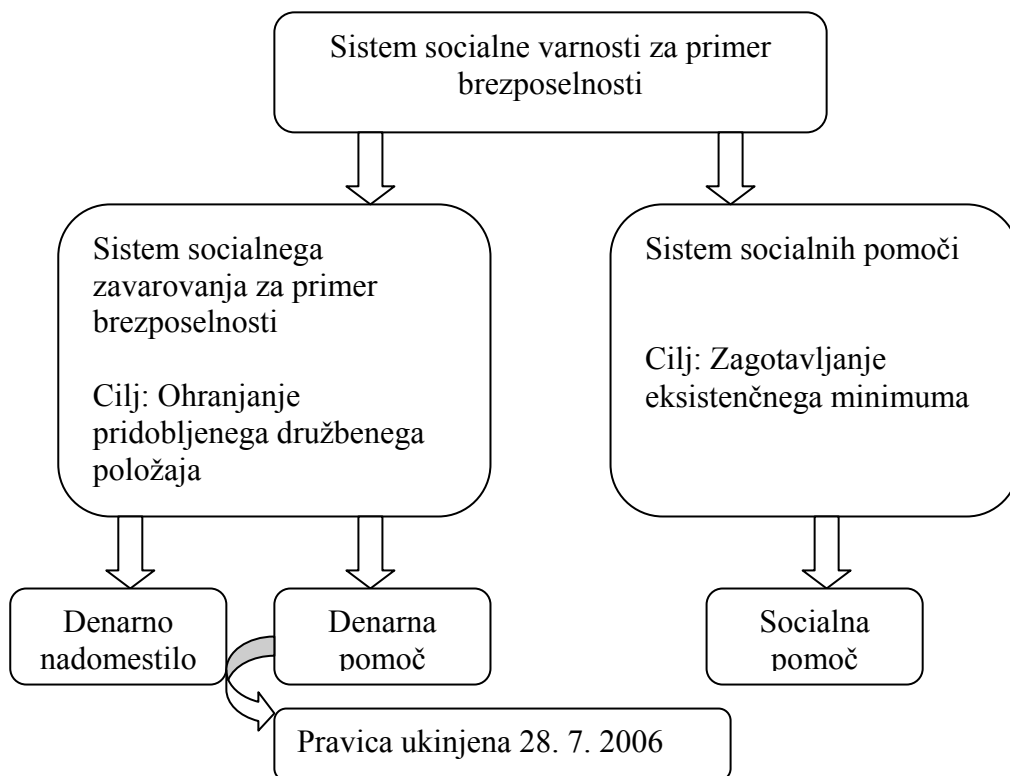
Sistem socialne varnosti za primer brezposelnosti

Sistem socialnega zavarovanja za primer brezposelnosti

Cilj: Ohranjanje pridobljenega družbenega položaja

Sistem socialnih pomoči

Cilj: Zagotavljanje eksistenčnega minimuma

Denarno nadomestilo

Denarna pomoč

Socialna pomoč

Pravica ukinjena 28. 7. 2006